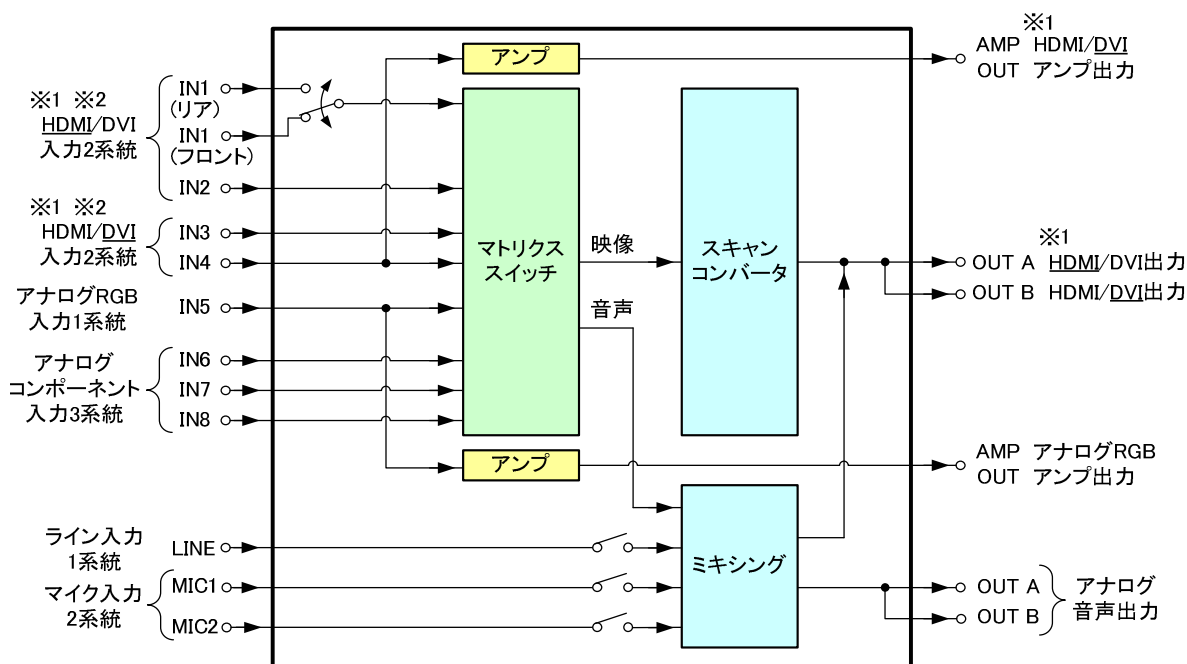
※1 ※2
HDMI/DVI
入力2系統

IN1
(リア)
IN1
(フロント)
IN2

※1 ※2
HDMI/DVI
入力2系統

IN3
IN4

アナログRGB
入力1系統

IN5

アナログ
コンポーネント
入力3系統

IN6
IN7
IN8

アンプ

マトリクス
スイッチ

映像

音声

スキャン
コンバータ

アンプ

ミキシング

※1
AMP HDMI/DVI
OUT アンプ出力

※1
OUT A HDMI/DVI出力
OUT B HDMI/DVI出力

AMP アナログRGB
OUT アンプ出力

ライン入力
1系統

LINE

マイク入力
2系統

MIC1
MIC2

OUT A
OUT B

アナログ
音声出力